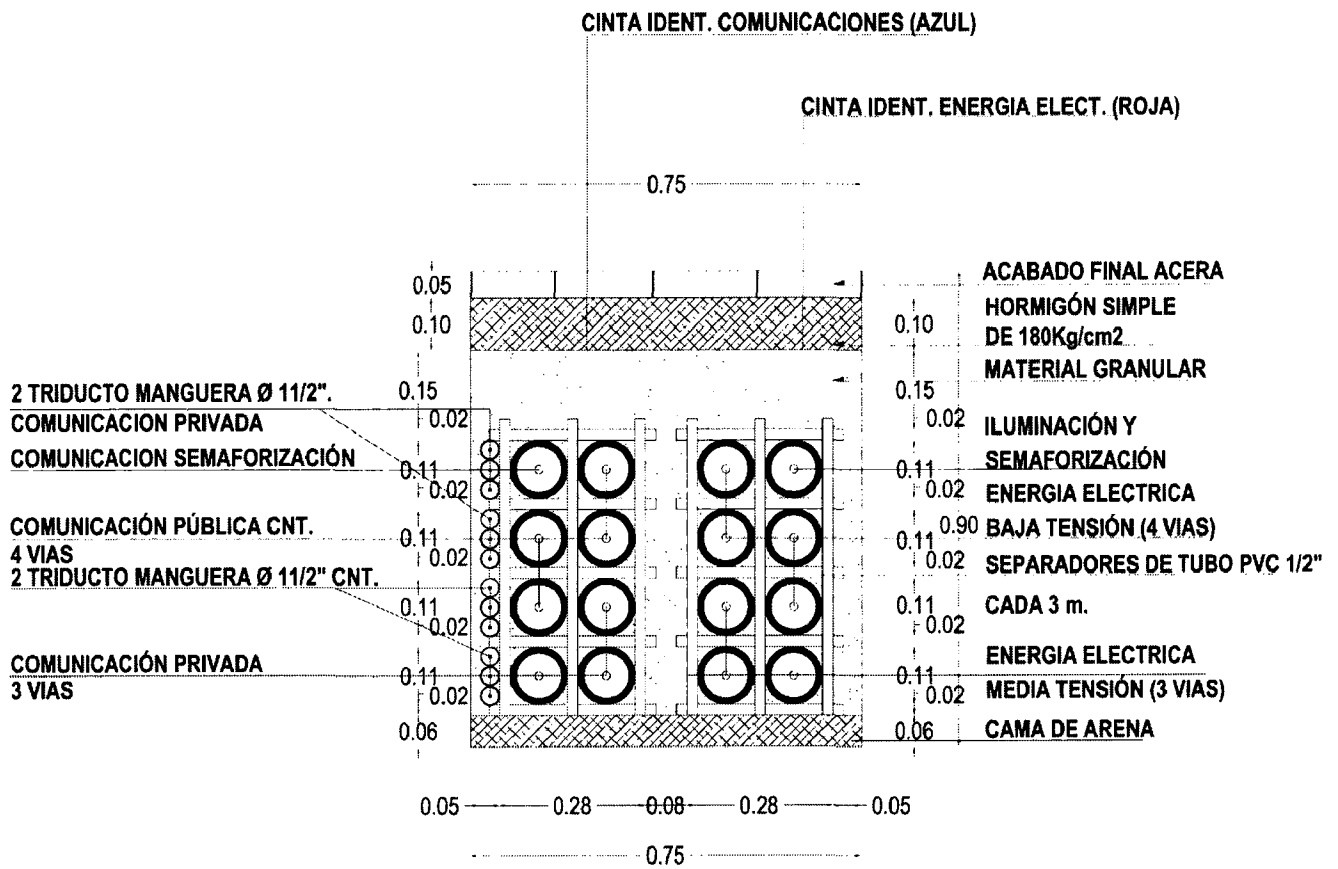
CINTA IDENT. COMUNICACIONES (AZUL)

CINTA IDENT. ENERGIA ELECT. (ROJA)

0.75

0.05
0.10

ACABADO FINAL ACERA
HORMIGÓN SIMPLE
0.10 DE 180Kg/cm2
MATERIAL GRANULAR

2 TRIDUCTO MANGUERA Ø 11/2".
COMUNICACION PRIVADA
COMUNICACION SEMAFORIZACIÓN

0.15
0.02
0.11
0.02

COMUNICACIÓN PÚBLICA CNT.
4 VIAS
2 TRIDUCTO MANGUERA Ø 11/2" CNT.

0.11
0.02
0.11
0.02

COMUNICACIÓN PRIVADA
3 VIAS

0.11
0.02
0.06

0.15
0.02 ILUMINACIÓN Y
0.11 SEMAFORIZACIÓN
0.02 ENERGIA ELECTRICA
0.90 BAJA TENSIÓN (4 VIAS)
0.11
0.02 SEPARADORES DE TUBO PVC 1/2"
0.11 CADA 3 m.
0.02
ENERGIA ELECTRICA
0.11
0.02 MEDIA TENSIÓN (3 VIAS)
0.06 CAMA DE ARENA

0.05 0.28 0.08 0.28 0.05

0.75